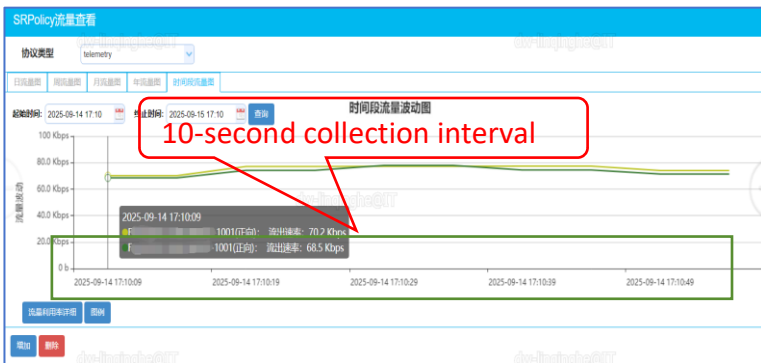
SRPolicy流量查看

协议类型 telemetry

日流量图 周流量图 月流量图 年流量图 时间段流量图

起始时间: 2025-09-14 17:10 终止时间: 2025-09-15 17:10 查询

时间段流量波动图

10-second collection interval

100 Kbps
80.0 Kbps
60.0 Kbps
40.0 Kbps
20.0 Kbps
0 b

流量波动

2025-09-14 17:10:09
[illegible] 1001(正向): 流出速率: 70.2 Kbps
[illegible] 1001(正向): 流出速率: 68.5 Kbps

2025-09-14 17:10:09 2025-09-14 17:10:19 2025-09-14 17:10:29 2025-09-14 17:10:39 2025-09-14 17:10:49

流量利用率详情 图例

增加 删除